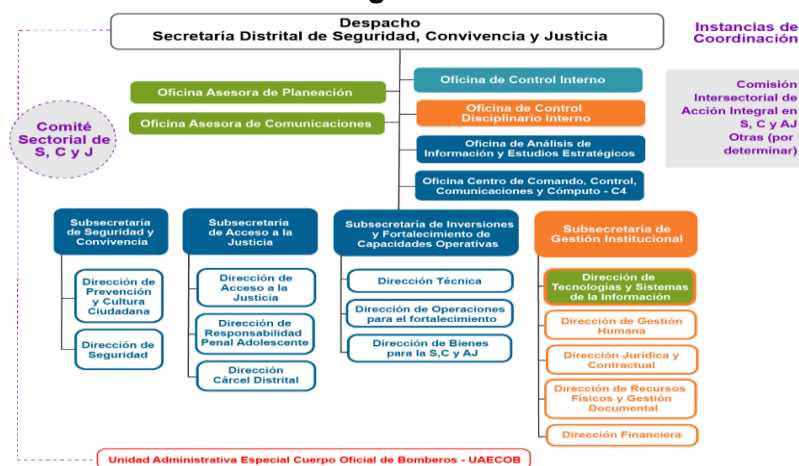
Despacho
Secretaría Distrital de Seguridad, Convivencia y Justicia

Instancias de Coordinación

Oficina Asesora de Planeación

Oficina Asesora de Comunicaciones

Oficina de Control Interno

Oficina de Control Disciplinario Interno

Oficina de Análisis de Información y Estudios Estratégicos

Oficina Centro de Comando, Control, Comunicaciones y Cómputo - C4

Comisión Intersectorial de Acción Integral en S, C y AJ
Otras (por determinar)

Comité Sectorial de S, C y J

Subsecretaría de Seguridad y Convivencia

Dirección de Prevención y Cultura Ciudadana

Dirección de Seguridad

Subsecretaría de Acceso a la Justicia

Dirección de Acceso a la Justicia

Dirección de Responsabilidad Penal Adolescente

Dirección Cárcel Distrital

Subsecretaría de Inversiones y Fortalecimiento de Capacidades Operativas

Dirección Técnica

Dirección de Operaciones para el fortalecimiento

Dirección de Bienes para la S,C y AJ

Subsecretaría de Gestión Institucional

Dirección de Tecnologías y Sistemas de la Información

Dirección de Gestión Humana

Dirección Jurídica y Contractual

Dirección de Recursos Físicos y Gestión Documental

Dirección Financiera

Unidad Administrativa Especial Cuerpo Oficial de Bomberos - UAECOB